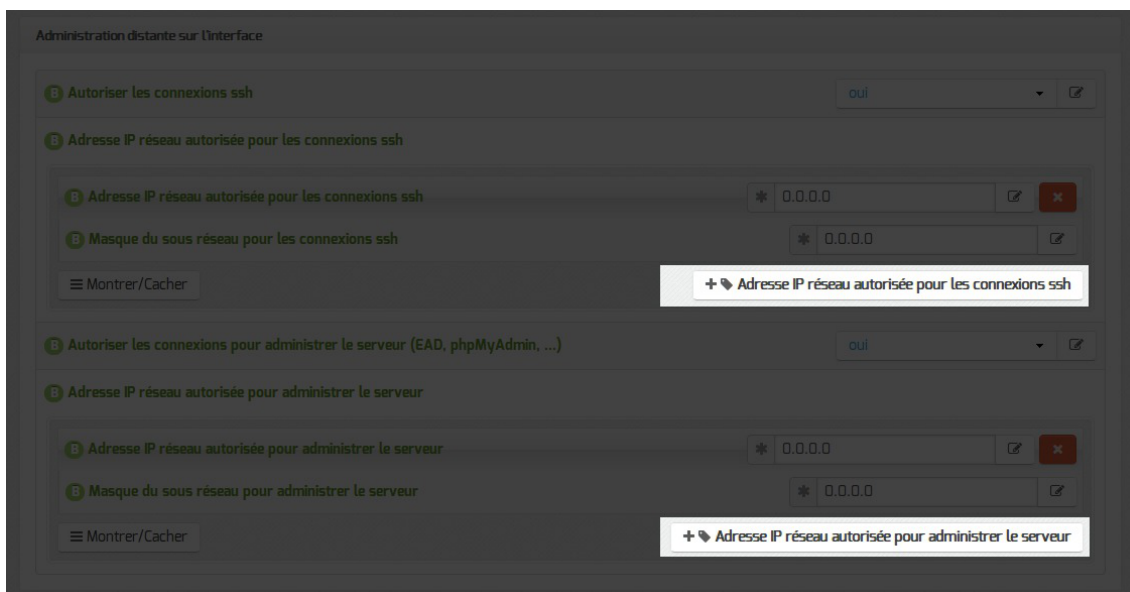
Administration distante sur l'interface

B Autoriser les connexions ssh

oui

B Adresse IP réseau autorisée pour les connexions ssh

B Adresse IP réseau autorisée pour les connexions ssh

* 0.0.0.0

B Masque du sous réseau pour les connexions ssh

* 0.0.0.0

≡ Montrer/Cacher

+ Adresse IP réseau autorisée pour les connexions ssh

B Autoriser les connexions pour administrer le serveur (EAD, phpMyAdmin, ...)

oui

B Adresse IP réseau autorisée pour administrer le serveur

B Adresse IP réseau autorisée pour administrer le serveur

* 0.0.0.0

B Masque du sous réseau pour administrer le serveur

* 0.0.0.0

≡ Montrer/Cacher

+ Adresse IP réseau autorisée pour administrer le serveur